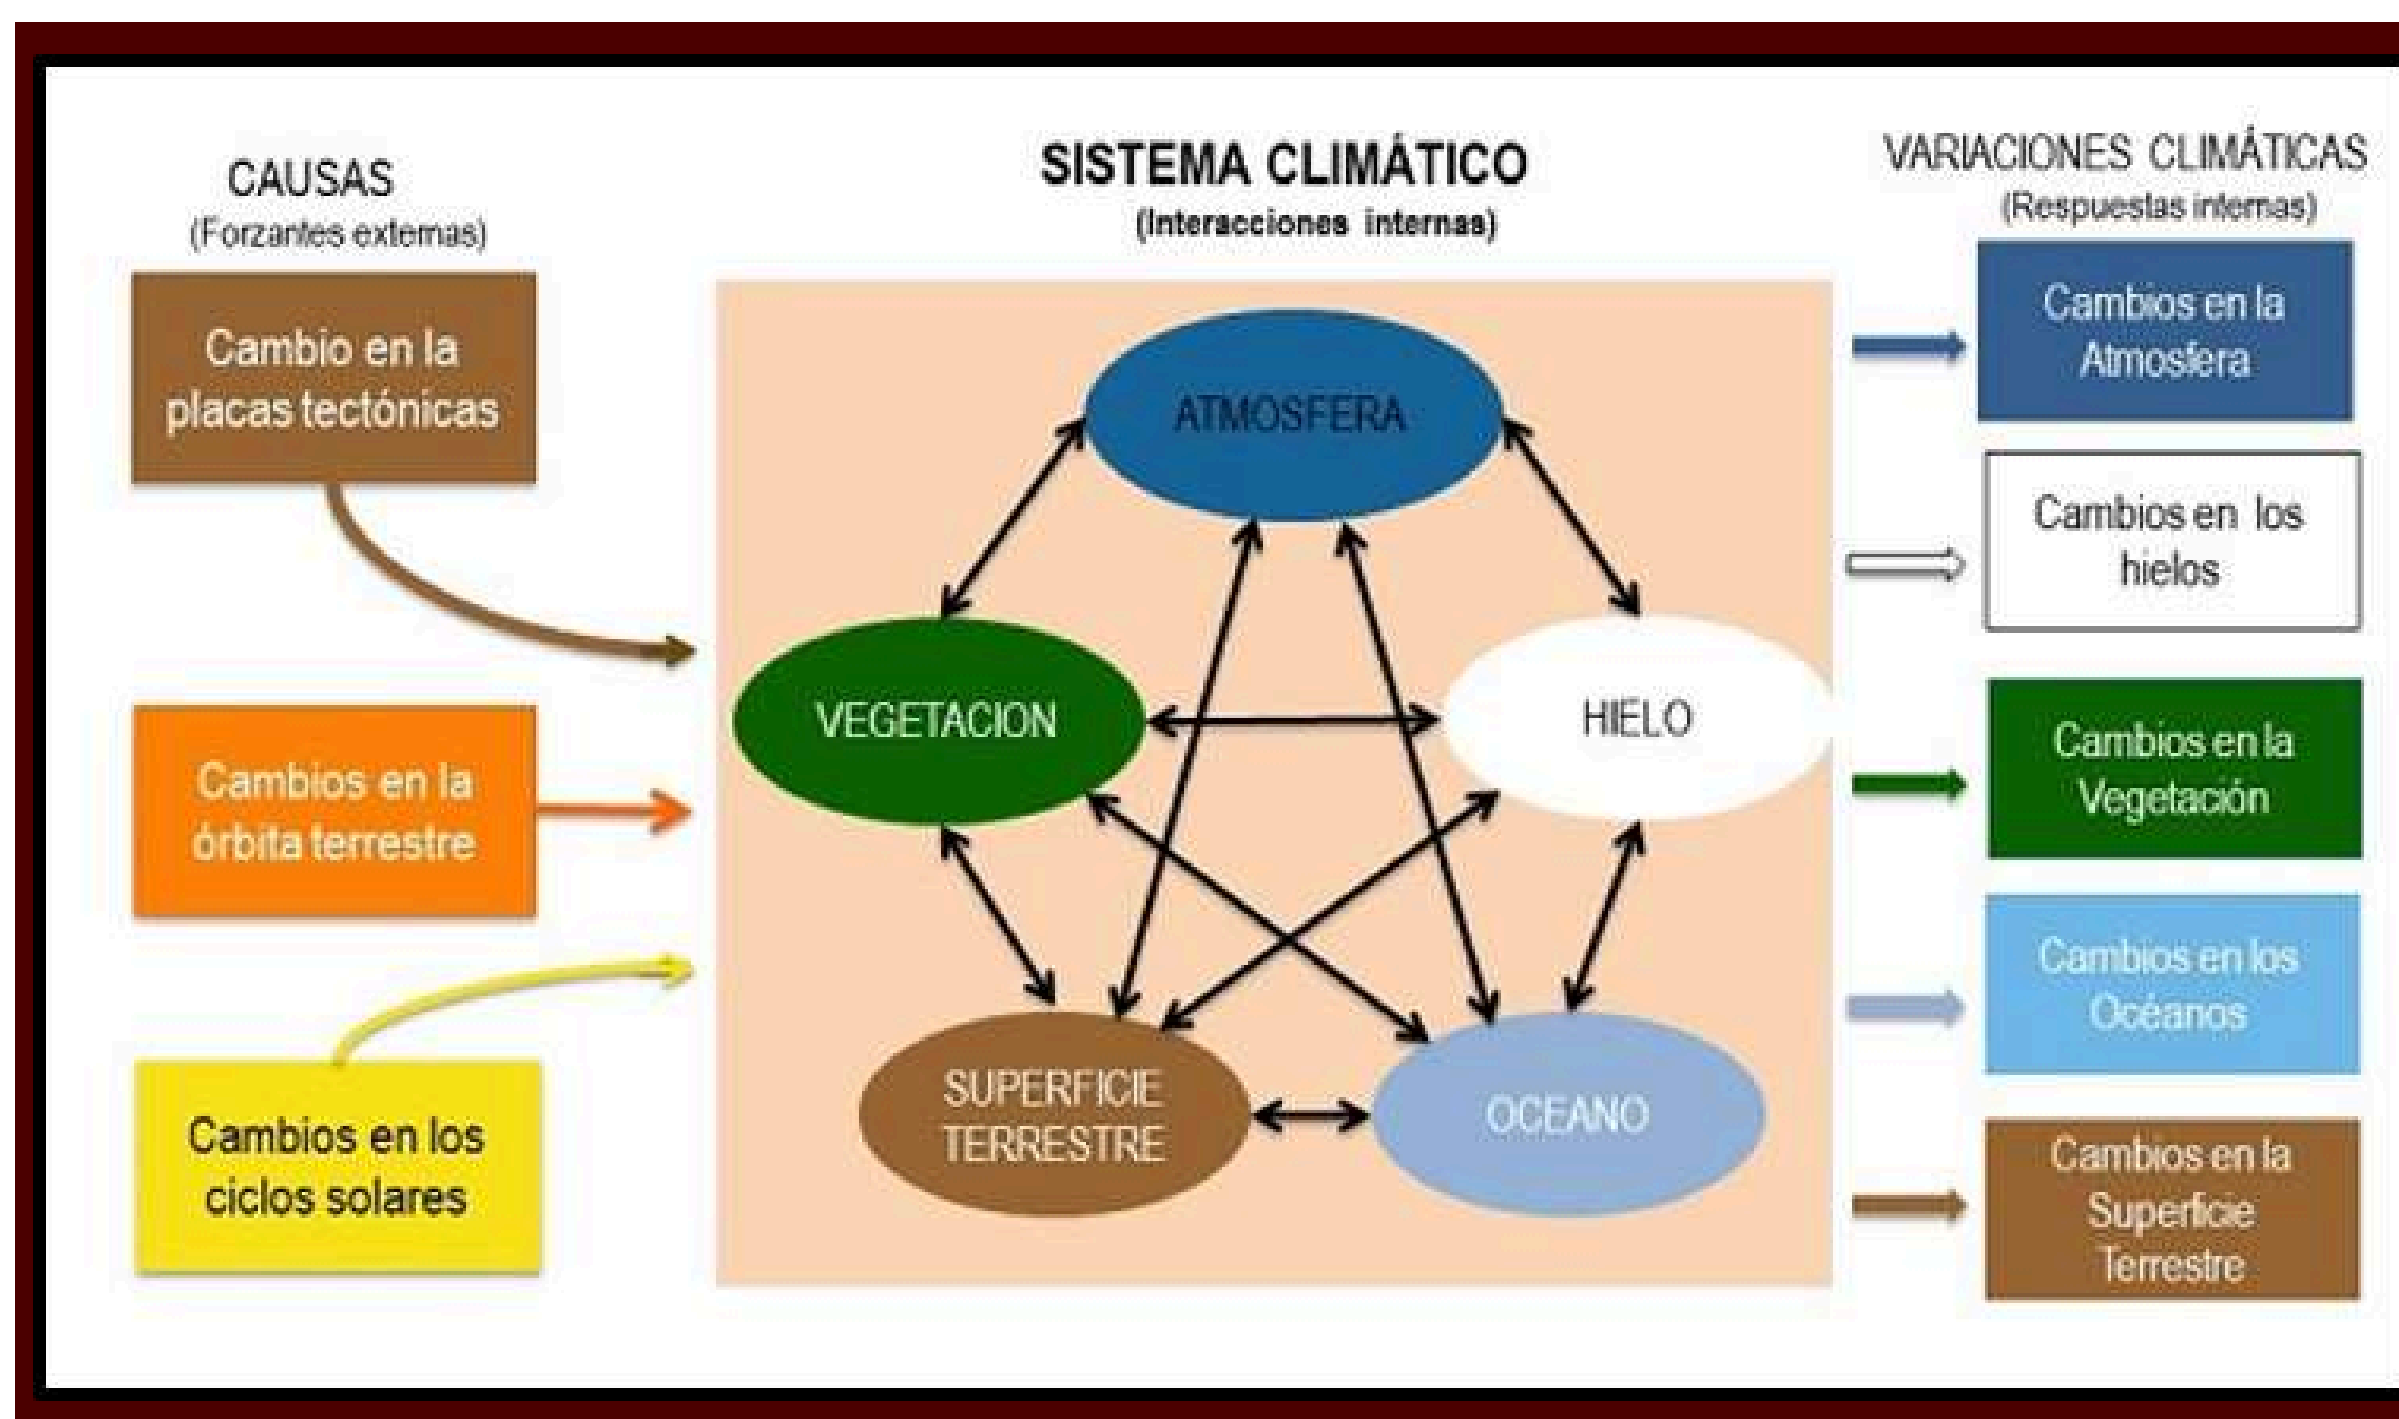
CAUSAS
(Forzantes externas)

SISTEMA CLIMÁTICO
(Interacciones internas)

VARIACIONES CLIMÁTICAS
(Respuestas internas)

Cambio en la placas tectónicas

Cambios en la órbita terrestre

Cambios en los ciclos solares

ATMOSFERA

VEGETACION

HIELO

SUPERFICIE TERRESTRE

OCEANO

Cambios en la Atmosfera

Cambios en los hielos

Cambios en la Vegetación

Cambios en los Océanos

Cambios en la Superficie Terrestre